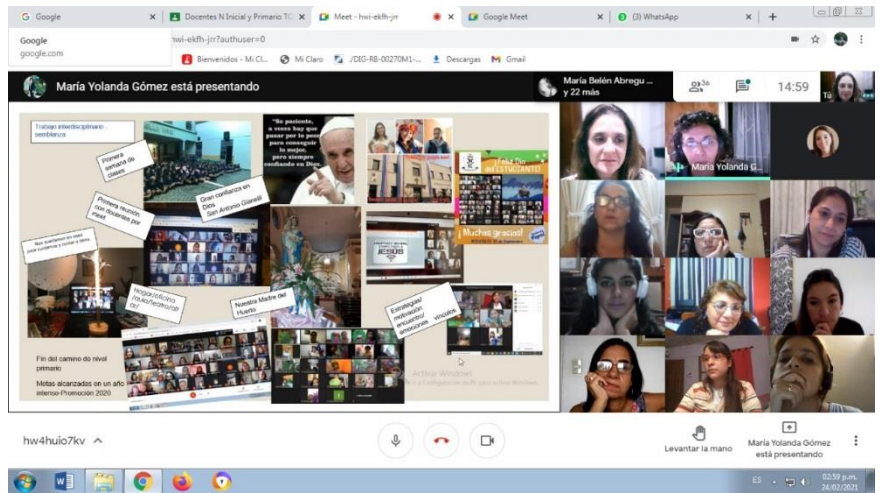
G Google | Docentes N Inicial y Primario TC | Meet - hwi-ekfh-jrr | Google Meet | (3) WhatsApp

Google
google.com

hwi-ekfh-jrr?authuser=0

Bienvenidos - Mi Cl... | Mi Claro | /DIG-RB-00270M1-... | Descargas | Gmail

María Yolanda Gómez está presentando

María Belén Abregu ... y 22 más

36

14:59

Trabajo interdisciplinario semblanza

Primera semana de clases

"Se paciente, a veces hay que pasar por lo peor para conseguir lo mejor, pero siempre confiando en Dios"

¡Feliz Día del ESTUDIANTE!

Gran confianza en Dios San Antonio Gianelli

Primera reunión con docentes por meet

Nos quedamos en casa para cuidarnos y cuidar a otros.

¡Muchas gracias!

Nuestra Madre del Huerto

Hogar/oficina/aula/escuela/ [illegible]

Estrategias/ motivación/ encuentros/ emociones vínculos

Fin del camino de nivel primario

Metas alcanzadas en un año intenso-Promoción 2020

Activar Windows
Ve a Configuración de PC para activar Windows.

María Yolanda G...

hw4huio7kv ^

Levantar la mano

María Yolanda Gómez está presentando

ES 02:59 p.m. 24/02/2021